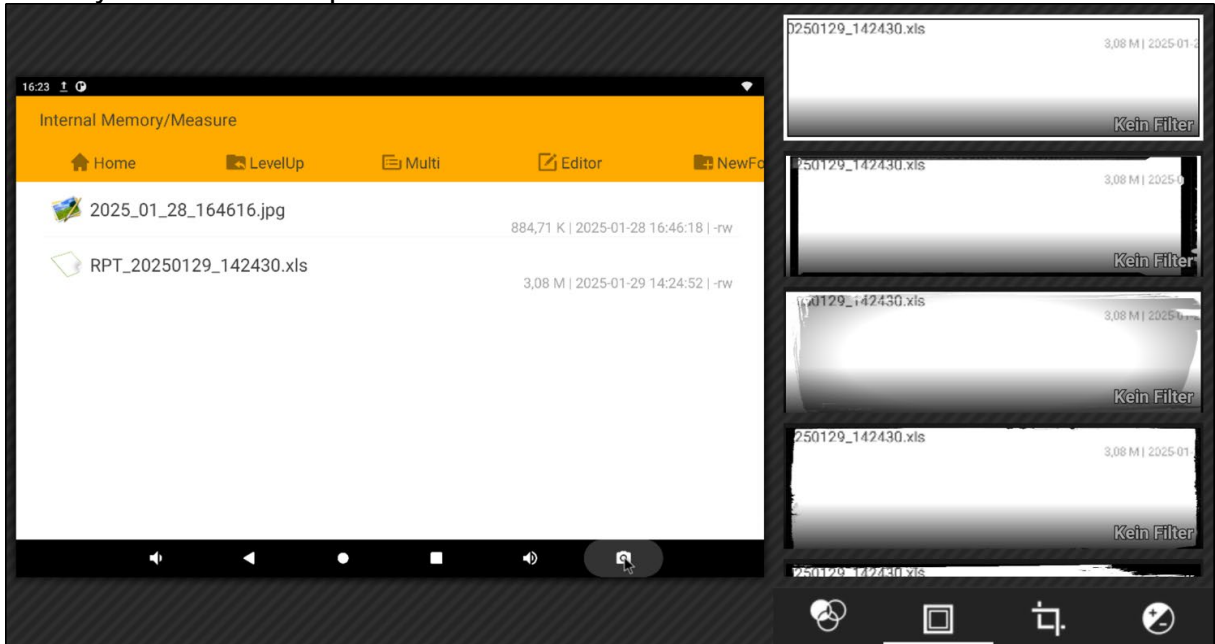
16:23

Internal Memory/Measure

Home LevelUp Multi Editor NewFo

2025_01_28_164616.jpg

884,71 K | 2025-01-28 16:46:18 | -rw

RPT_20250129_142430.xls

3,08 M | 2025-01-29 14:24:52 | -rw

0250129_142430.xls
3,08 M | 2025-01-2
Kein Filter

250129_142430.xls
3,08 M | 2025-0
Kein Filter

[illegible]0129_142430.xls
3,08 M | 2025-0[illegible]
Kein Filter

250129_142430.xls
3,08 M | 2025-01
Kein Filter

250129_142430.xls